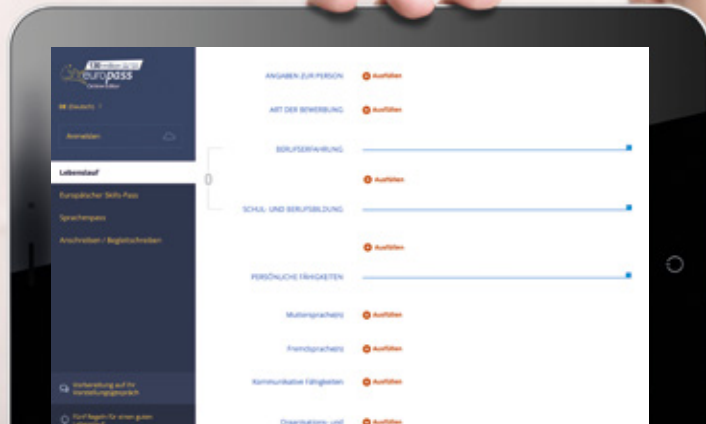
europass
Online Editor

DE (Deutsch)

Anmelden

Lebenslauf

Europäischer Skills-Pass

Sprachenpass

Anschreiben / Begleitschreiben

Vorbereitung auf Ihr Vorstellungsgespräch

Fünf Regeln für einen guten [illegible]

ANGABEN ZUR PERSON
Ausfüllen

ART DER BEWERBUNG
Ausfüllen

BERUFSERFAHRUNG

Ausfüllen

SCHUL- UND BERUFSBILDUNG

Ausfüllen

PERSÖNLICHE FÄHIGKEITEN

Muttersprache(n)
Ausfüllen

Fremdsprache(n)
Ausfüllen

Kommunikative Fähigkeiten
Ausfüllen

Organisations- und
Ausfüllen